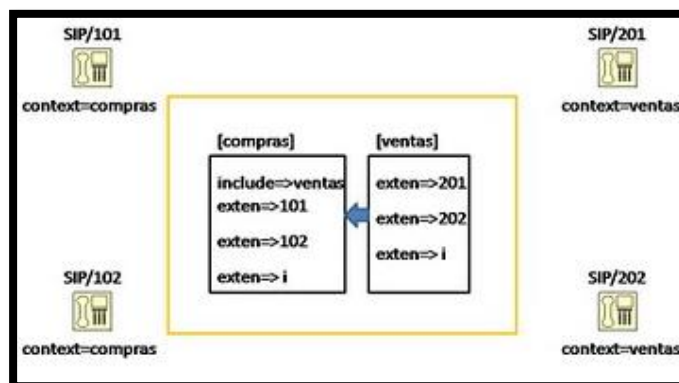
SIP/101

context=compras

SIP/201

context=ventas

[compras]

include=>ventas
exten=>101

exten=>102

exten=> i

[ventas]

exten=>201

exten=>202

exten=> i

SIP/102

context=compras

SIP/202

context=ventas